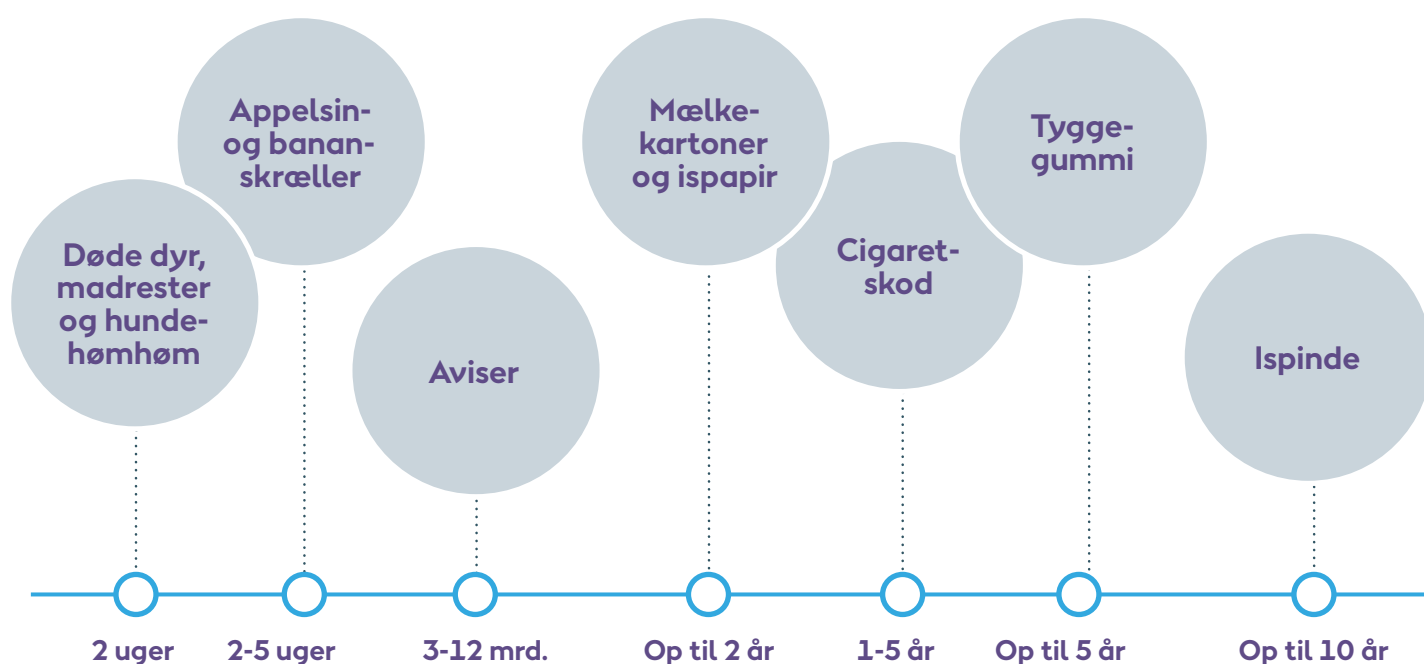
Døde dyr, madrester og hundehømhøm

2 uger

Appelsin- og bananskræller

2-5 uger

Aviser

3-12 mrd.

Mælkekartoner og ispapir

Op til 2 år

Cigaretskod

1-5 år

Tyggegummi

Op til 5 år

Ispinde

Op til 10 år